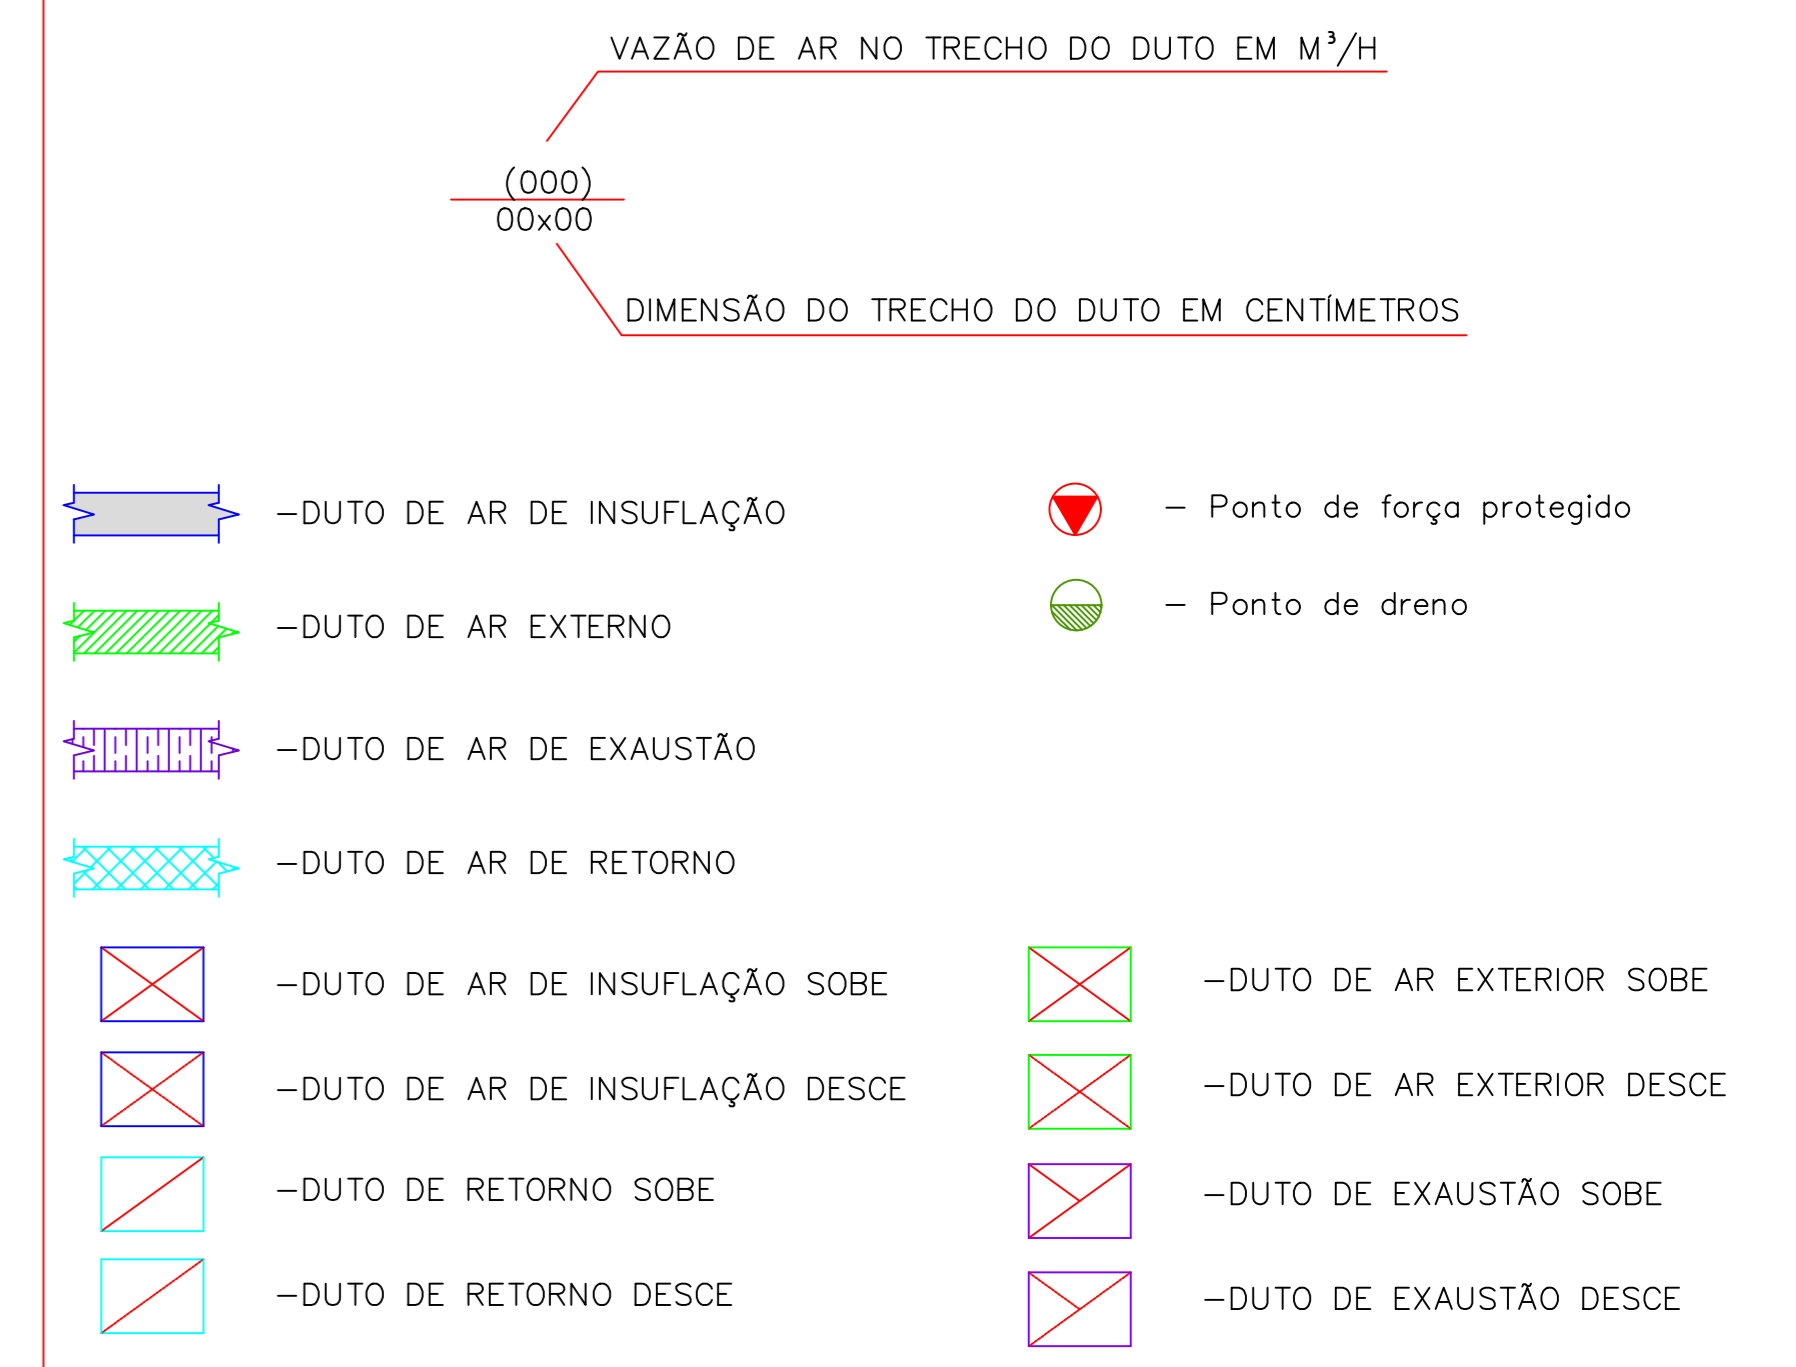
VAZÃO DE AR NO TRECHO DO DUTO EM M³/H

(000)
00x00

DIMENSÃO DO TRECHO DO DUTO EM CENTÍMETROS

–DUTO DE AR DE INSUFLAÇÃO

–DUTO DE AR EXTERNO

–DUTO DE AR DE EXAUSTÃO

–DUTO DE AR DE RETORNO

– Ponto de força protegido

– Ponto de dreno

–DUTO DE AR DE INSUFLAÇÃO SOBE

–DUTO DE AR DE INSUFLAÇÃO DESCE

–DUTO DE RETORNO SOBE

–DUTO DE RETORNO DESCE

–DUTO DE AR EXTERIOR SOBE

–DUTO DE AR EXTERIOR DESCE

–DUTO DE EXAUSTÃO SOBE

–DUTO DE EXAUSTÃO DESCE